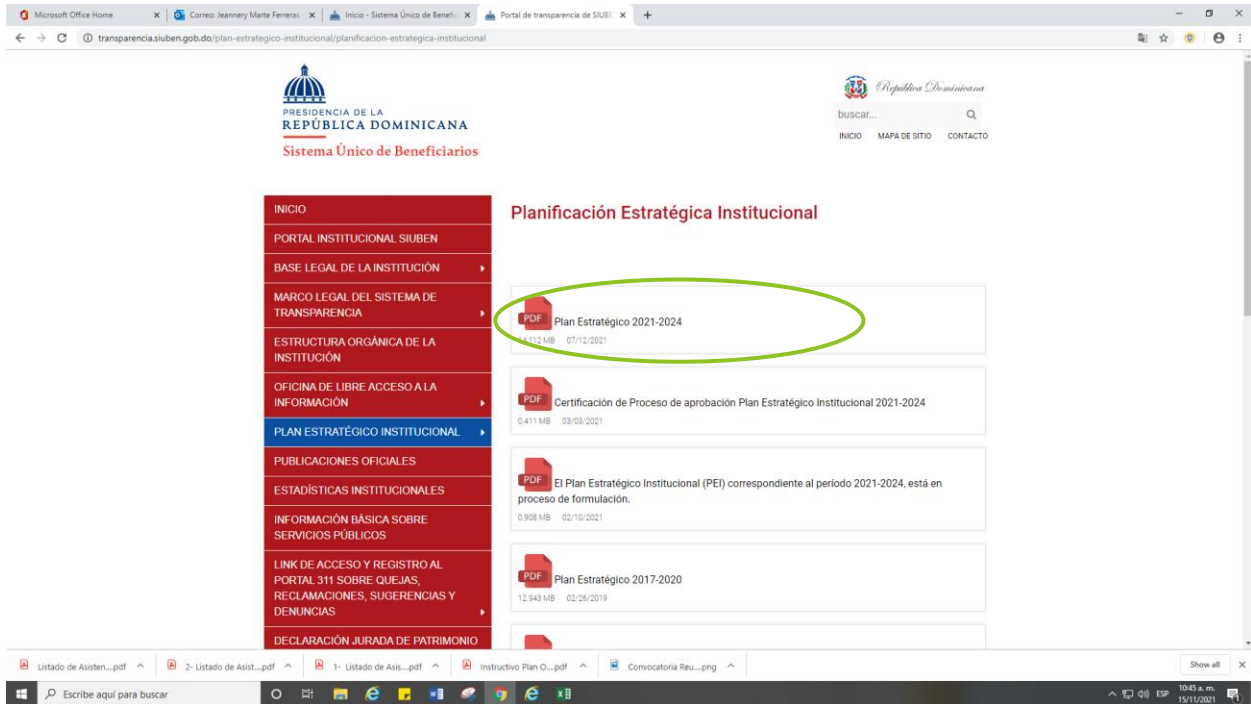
Microsoft Office Home × Correo: Jeannery Marte Ferreras × Inicio - Sistema Único de Benefic × Portal de transparencia de SIUBE × +

transparencia.siuben.gob.do/plan-estrategico-institucional/planificacion-estrategica-institucional

PRESIDENCIA DE LA
REPÚBLICA DOMINICANA
Sistema Único de Beneficiarios

República Dominicana
buscar...
INICIO MAPA DE SITIO CONTACTO

INICIO
PORTAL INSTITUCIONAL SIUBEN
BASE LEGAL DE LA INSTITUCIÓN
MARCO LEGAL DEL SISTEMA DE TRANSPARENCIA
ESTRUCTURA ORGÁNICA DE LA INSTITUCIÓN
OFICINA DE LIBRE ACCESO A LA INFORMACIÓN
PLAN ESTRATÉGICO INSTITUCIONAL
PUBLICACIONES OFICIALES
ESTADÍSTICAS INSTITUCIONALES
INFORMACIÓN BÁSICA SOBRE SERVICIOS PÚBLICOS
LINK DE ACCESO Y REGISTRO AL PORTAL 311 SOBRE QUEJAS, RECLAMACIONES, SUGERENCIAS Y DENUNCIAS
DECLARACIÓN JURADA DE PATRIMONIO

Planificación Estratégica Institucional

PDF Plan Estratégico 2021-2024
1.312 MB 07/12/2021

PDF Certificación de Proceso de aprobación Plan Estratégico Institucional 2021-2024
0.411 MB 03/03/2021

PDF El Plan Estratégico Institucional (PEI) correspondiente al período 2021-2024, está en proceso de formulación.
0.908 MB 02/10/2021

PDF Plan Estratégico 2017-2020
12.943 MB 02/26/2019

Listado de Asisten....pdf 2- Listado de Asist....pdf 1- Listado de Asis....pdf Instructivo Plan O....pdf Convocatoria Reu....png Show all

Escribe aquí para buscar
ESP 10:45 a. m. 15/11/2021